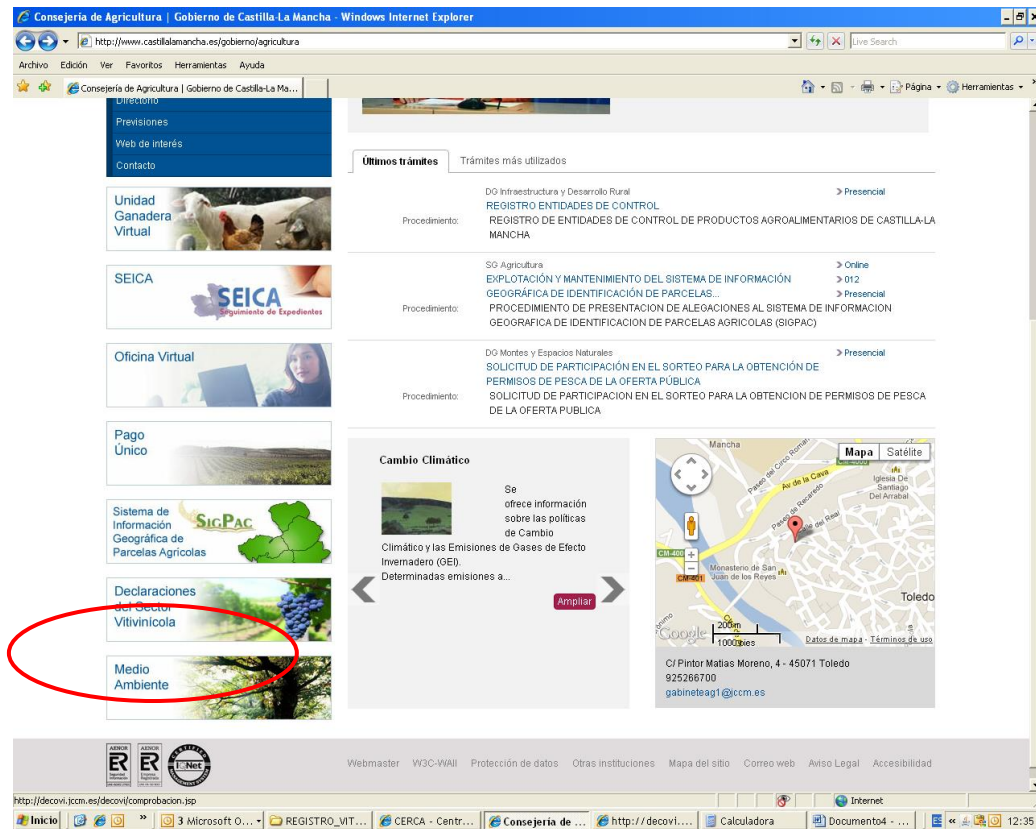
Consejería de Agricultura | Gobierno de Castilla-La Mancha - Windows Internet Explorer

http://www.castillalamancha.es/gobierno/agricultura

Live Search

Archivo Edición Ver Favoritos Herramientas Ayuda

Consejería de Agricultura | Gobierno de Castilla-La Ma...

Página Herramientas

Directorio
Previsiones
Web de interés
Contacto

Unidad Ganadera Virtual

SEICA
SEICA Seguimiento de Expedientes

Oficina Virtual

Pago Único

Sistema de Información Geográfica de Parcelas Agrícolas
SigPac

Declaraciones del Sector Vitivinícola

Medio Ambiente

Últimos trámites | Trámites más utilizados

DG Infraestructura y Desarrollo Rural
REGISTRO ENTIDADES DE CONTROL
> Presencial
Procedimiento: REGISTRO DE ENTIDADES DE CONTROL DE PRODUCTOS AGROALIMENTARIOS DE CASTILLA-LA MANCHA

SG Agricultura
EXPLOTACIÓN Y MANTENIMIENTO DEL SISTEMA DE INFORMACIÓN GEOGRÁFICA DE IDENTIFICACIÓN DE PARCELAS...
> Online
> 012
> Presencial
Procedimiento: PROCEDIMIENTO DE PRESENTACION DE ALEGACIONES AL SISTEMA DE INFORMACION GEOGRAFICA DE IDENTIFICACION DE PARCELAS AGRICOLAS (SIGPAC)

DG Montes y Espacios Naturales
SOLICITUD DE PARTICIPACIÓN EN EL SORTEO PARA LA OBTENCIÓN DE PERMISOS DE PESCA DE LA OFERTA PÚBLICA
> Presencial
Procedimiento: SOLICITUD DE PARTICIPACION EN EL SORTEO PARA LA OBTENCION DE PERMISOS DE PESCA DE LA OFERTA PUBLICA

Cambio Climático

Se ofrece información sobre las políticas de Cambio Climático y las Emisiones de Gases de Efecto Invernadero (GEI). Determinadas emisiones a...

Ampliar

Mapa Satélite
Mancha
Paseo del Circo Romano
Av de la Cava
Iglesia De Santiago Del Arrabal
Paseo de Recaredo
del Real
CM-4000
CM-401
Monasterio de San Juan de los Reyes
Toledo
Google
200 m
1000 pies
Datos de mapa - Términos de uso

C/ Pintor Matias Moreno, 4 - 45071 Toledo
925266700
gabineteag1@jccm.es

AENOR ER AENOR ER IQNet

Webmaster W3C-WAII Protección de datos Otras instituciones Mapa del sitio Correo web Aviso Legal Accesibilidad

http://decovi.jccm.es/decovi/comprobacion.jsp

Internet

Inicio 3 Microsoft O... REGISTRO_VIT... CERCA - Centr... Consejería de ... http://decovi.... Calculadora Documento4 - ... 12:35